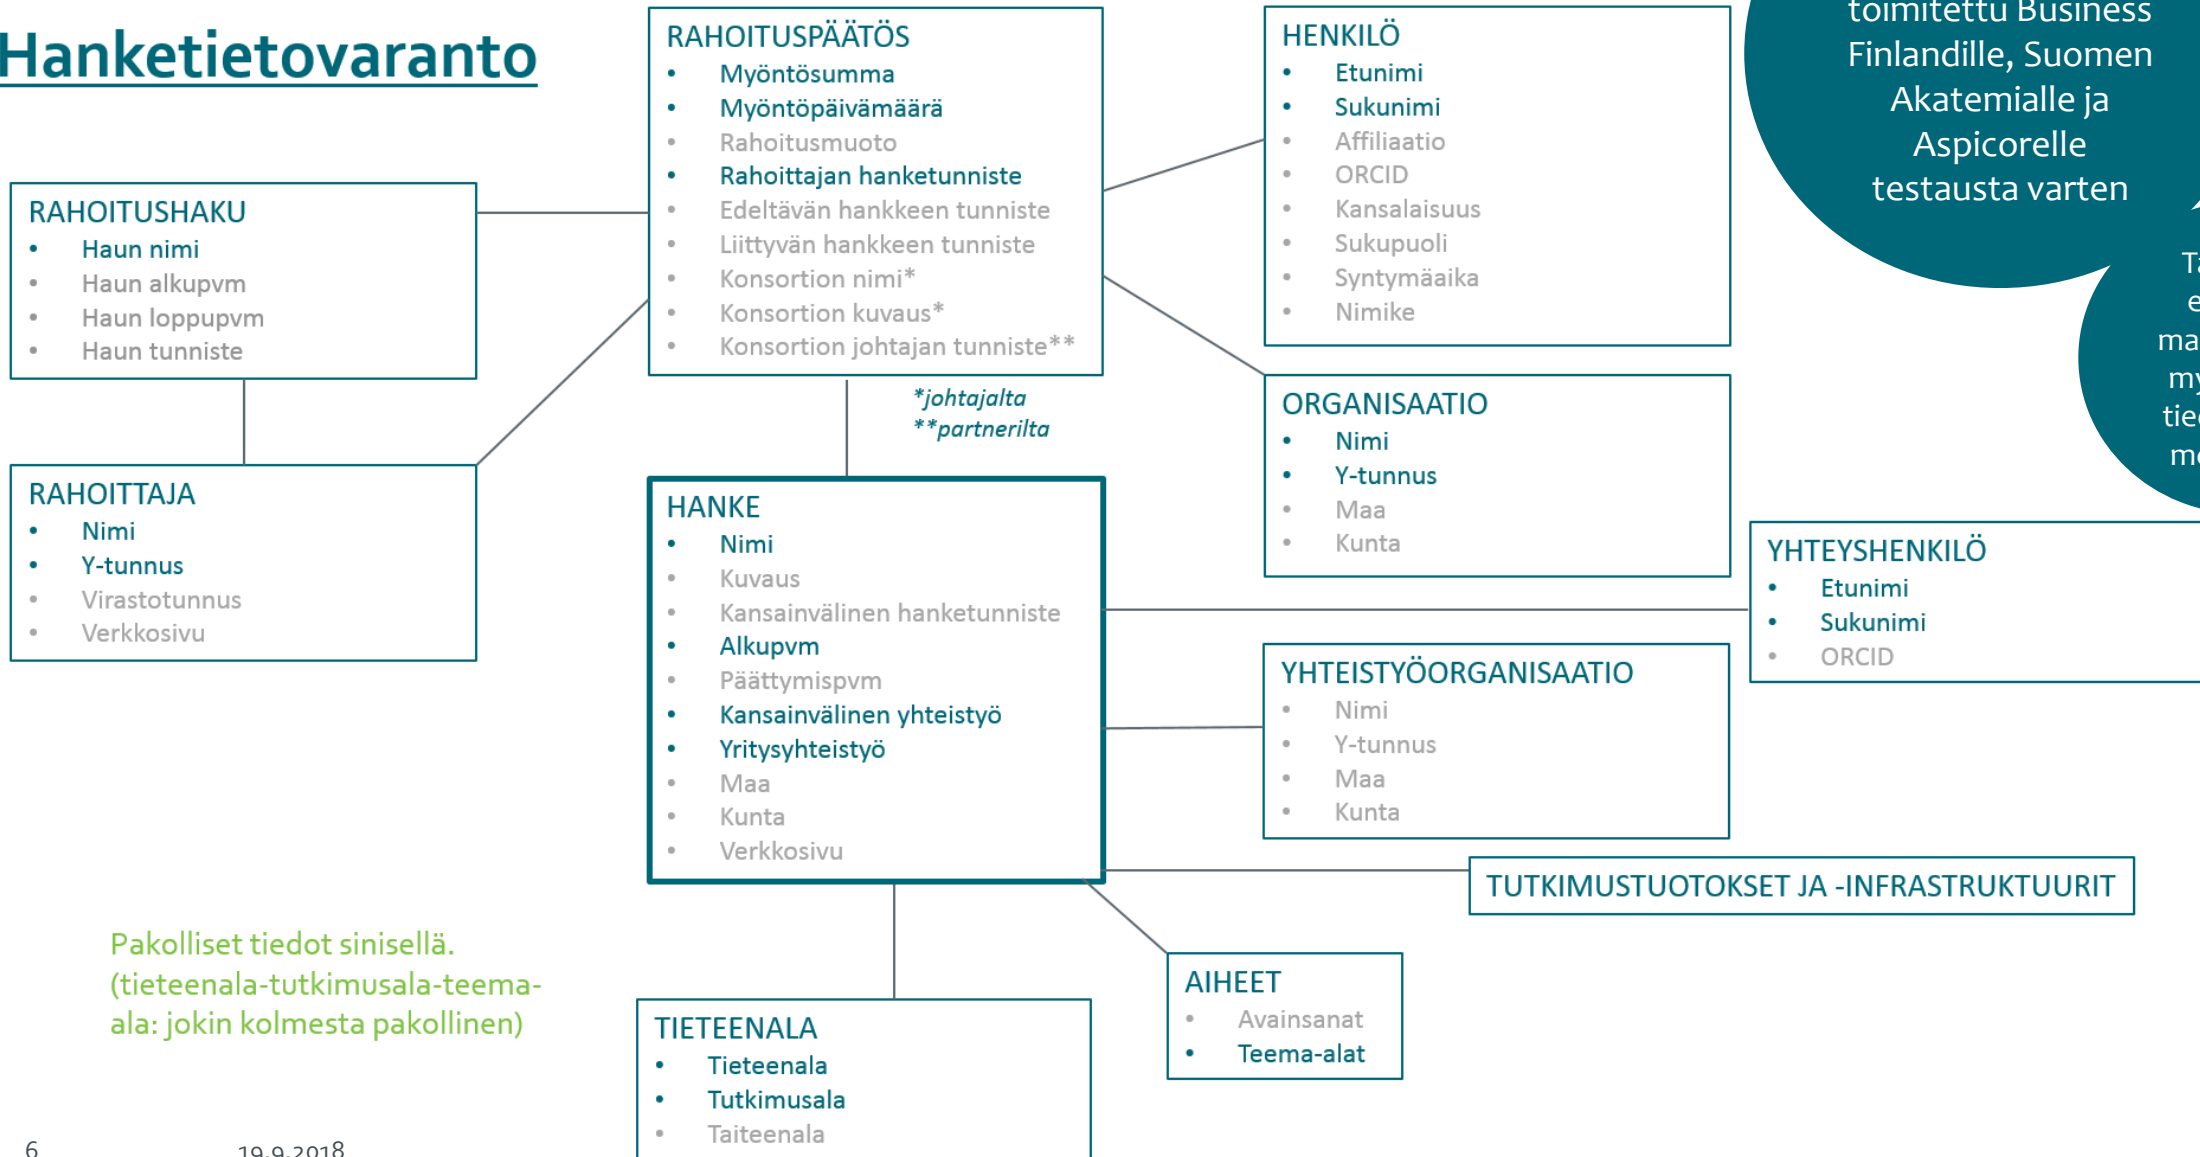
Hanketietovaranto

RAHOITUSPÄÄTÖS
- Myöntösumma
- Myöntöpäivämäärä
- Rahoitusmuoto
- Rahoittajan hanketunniste
- Edeltävän hankkeen tunniste
- Liittyvän hankkeen tunniste
- Konsortion nimi*
- Konsortion kuvaus*
- Konsortion johtajan tunniste**

*johtajalta
**partnerilta

HENKILÖ
- Etunimi
- Sukunimi
- Affiliaatio
- ORCID
- Kansalaisuus
- Sukupuoli
- Syntymäaika
- Nimike

toimitettu Business Finlandille, Suomen Akatemialle ja Aspicorelle testausta varten

Ta
e
ma
my
tie
m

RAHOITUSHAKU
- Haun nimi
- Haun alkupvm
- Haun loppupvm
- Haun tunniste

RAHOITTAJA
- Nimi
- Y-tunnus
- Virastotunnus
- Verkkosivu

ORGANISAATIO
- Nimi
- Y-tunnus
- Maa
- Kunta

HANKE
- Nimi
- Kuvaus
- Kansainvälinen hanketunniste
- Alkupvm
- Päättymispvm
- Kansainvälinen yhteistyö
- Yritysyhteistyö
- Maa
- Kunta
- Verkkosivu

YHTEYSHENKILÖ
- Etunimi
- Sukunimi
- ORCID

YHTEISTYÖORGANISAATIO
- Nimi
- Y-tunnus
- Maa
- Kunta

TUTKIMUSTUOTOKSET JA -INFRASTRUKTUURIT

Pakolliset tiedot sinisellä. (tieteenala-tutkimusala-teema-ala: jokin kolmesta pakollinen)

AIHEET
- Avainsanat
- Teema-alat

TIETEENALA
- Tieteenala
- Tutkimusala
- Taiteenala

6 19.9.2018